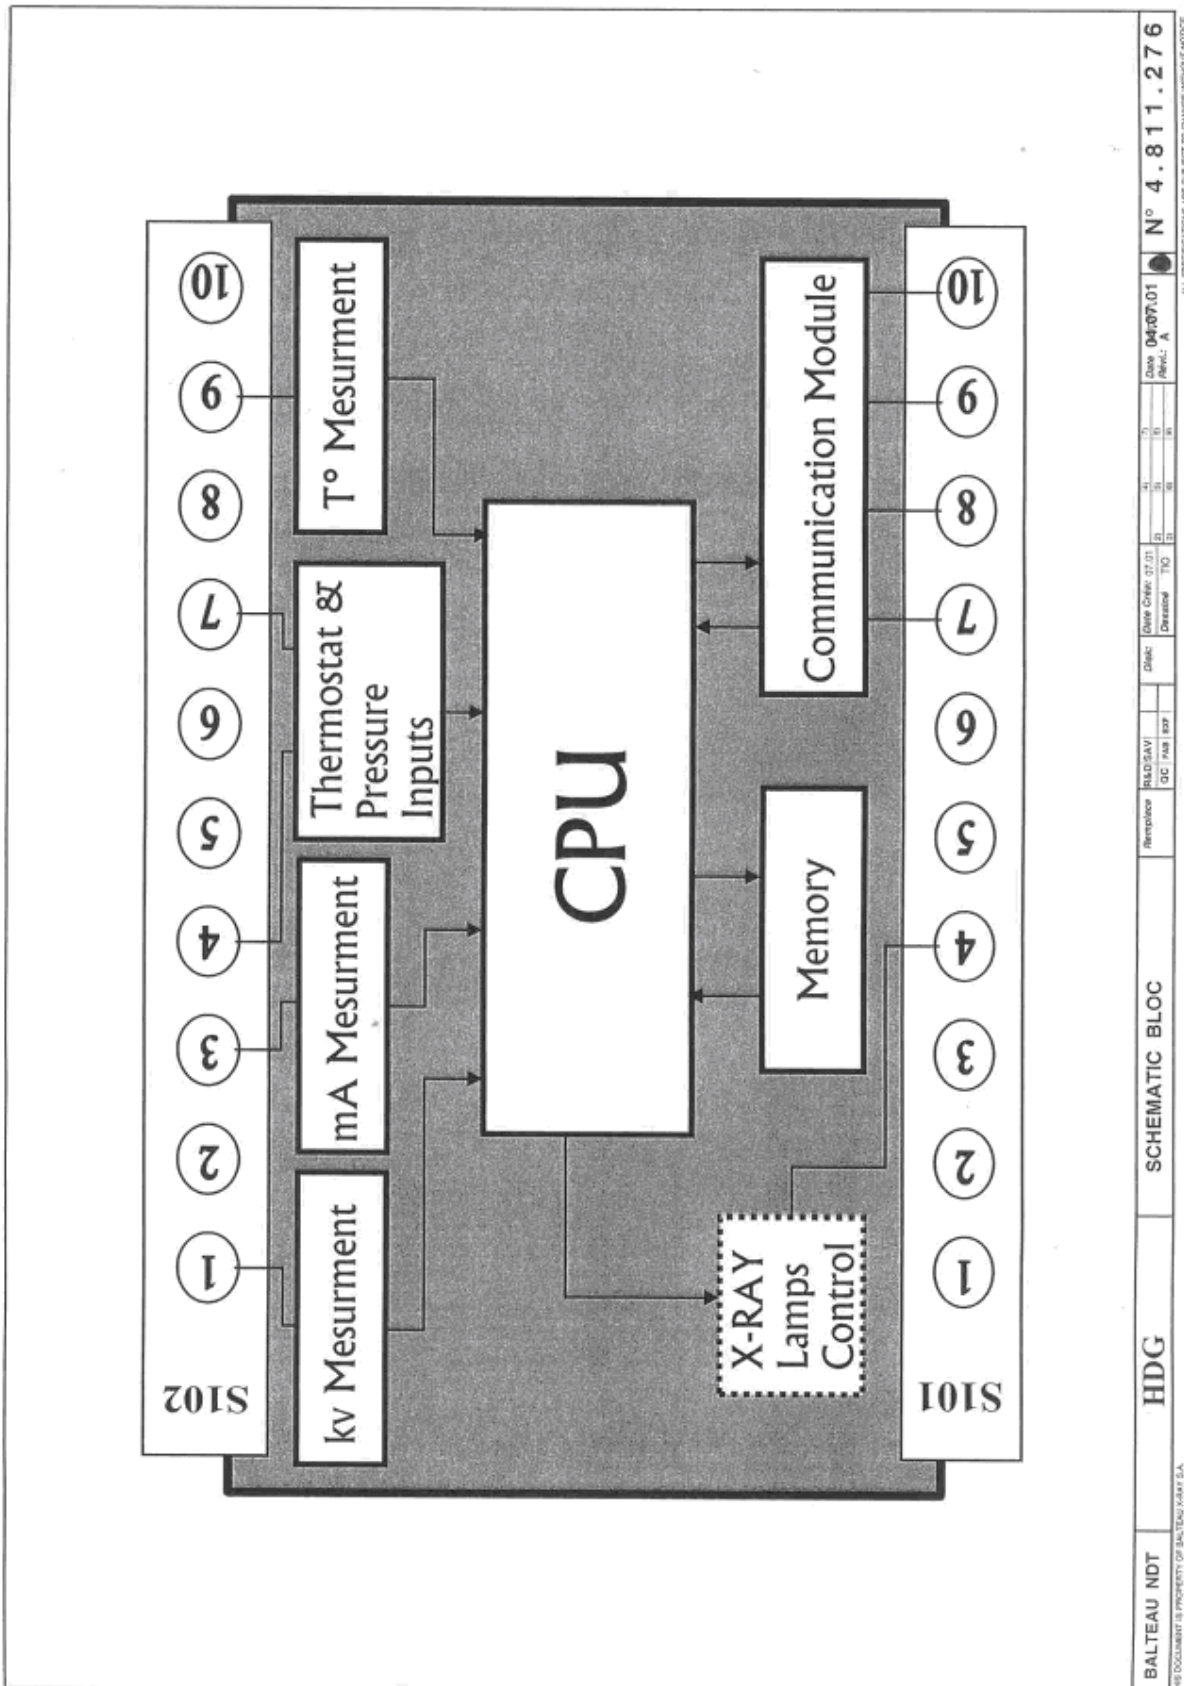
S102

1 2 3 4 5 6 7 8 9 10

kv Mesurment

mA Mesurment

Thermostat & Pressure Inputs

T° Mesurment

CPU

X-RAY Lamps Control

Memory

Communication Module

S101

1 2 3 4 5 6 7 8 9 10

BALTEAU NDT

HDG

SCHEMATIC BLOC

Remplace R&D/SAV/ QC PAB EXP

Dépt.

Date Créat. 07.01 Dessiné TIO

Date 04.07.01 Révis. A

N° 4.811.276

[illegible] DOCUMENT IS PROPERTY OF BALTEAU X-RAY S.A.